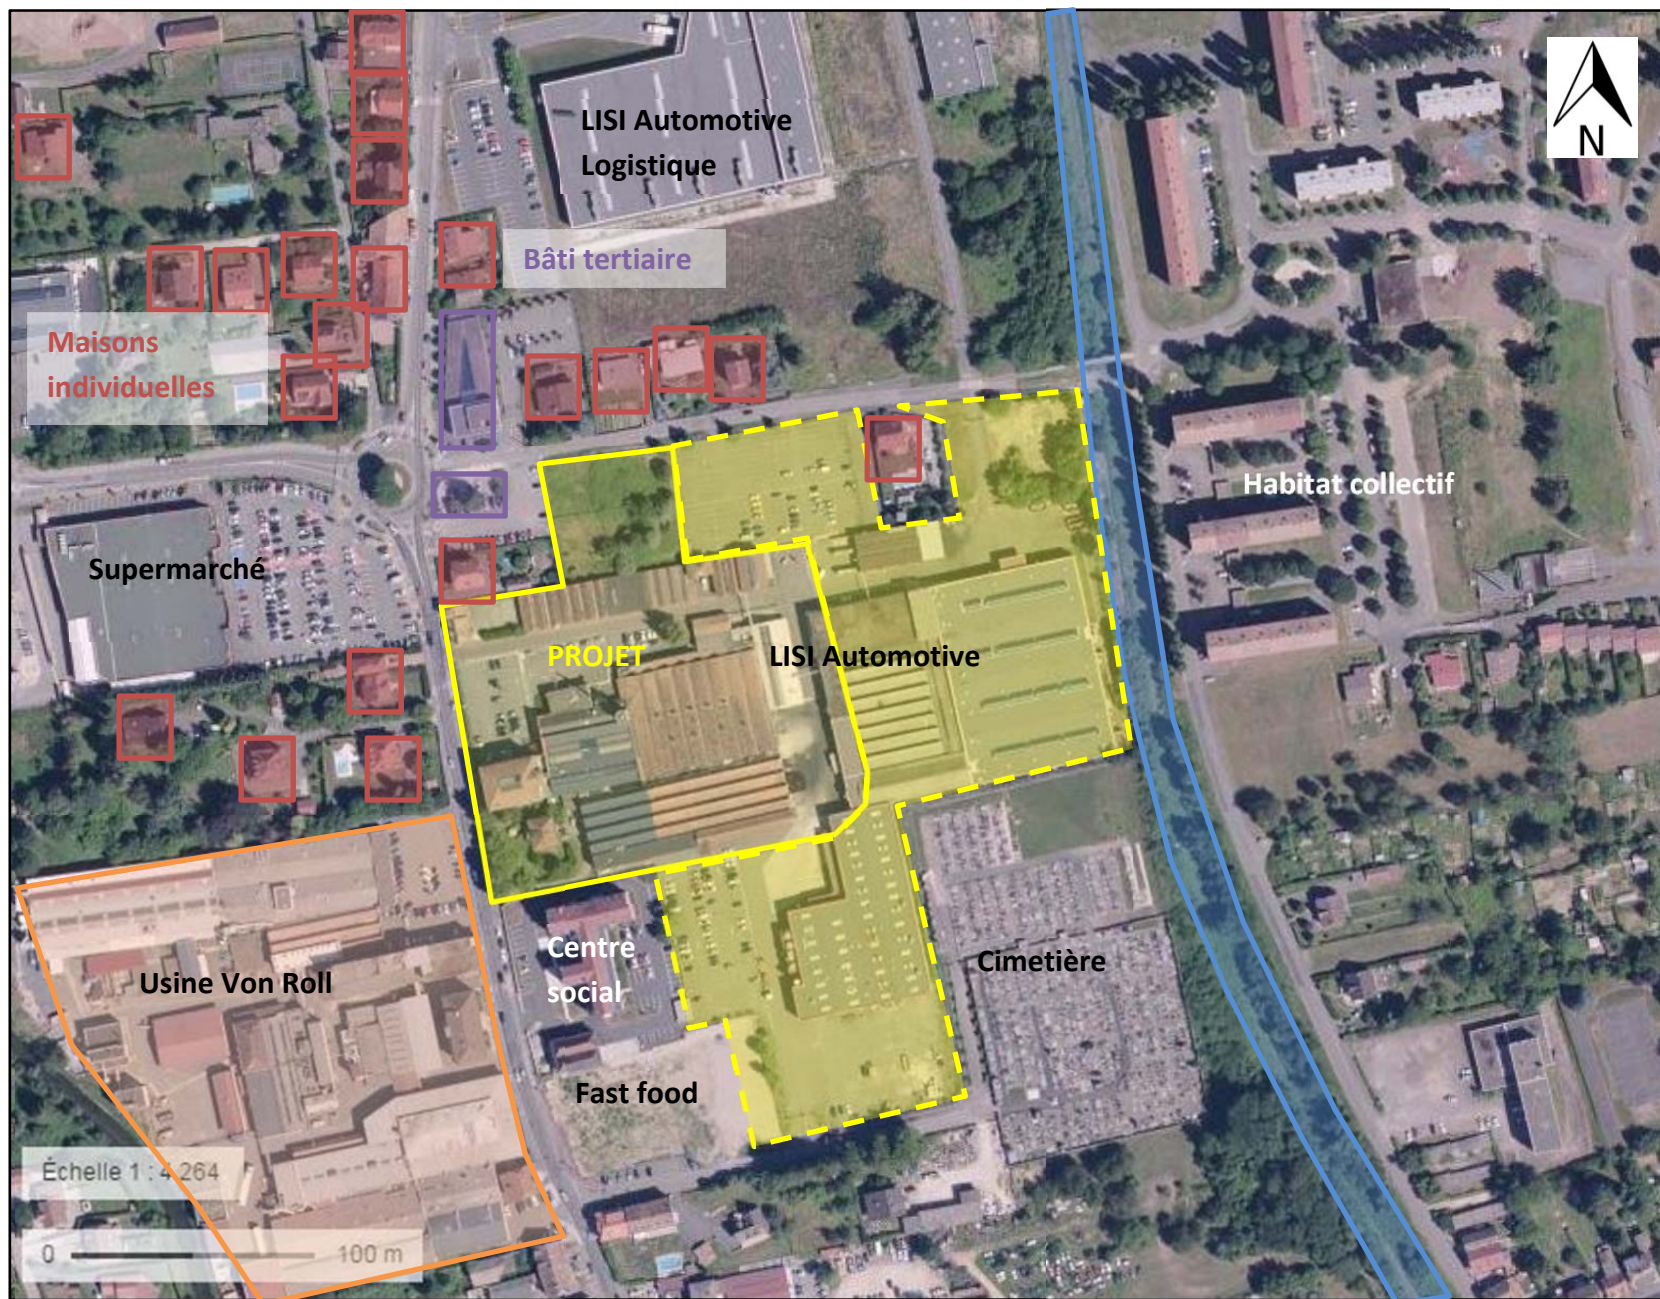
N

LISI Automotive Logistique

Bâti tertiaire

Maisons individuelles

Habitat collectif

Supermarché

PROJET

LISI Automotive

Centre social

Cimetière

Usine Von Roll

Fast food

Échelle 1 : 4 264

0

100 m